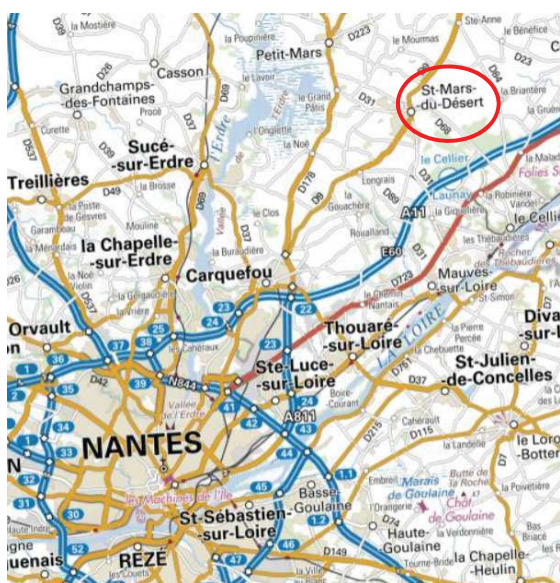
la Mostière
D26
D39
la Poupinière
Petit-Mars
D223
la Mournas
Ste-Anne
le Bénéfice
Casson
D26
Grandchamps-des-Fontaines
Procé
le Lavoir
D69
St-Mars-du-Désert
la Briantière
le Grand Pâtis
D31
Sucé-sur-Erdre
l'Erdre
l'Onglette
D69
Curette
D37
D537
la Noë
la Malad
Folies S
le Cellier
Treillières
D49
la Brosse
Longrais
D178
Launay
la Robinière
la Poste de Gesvres
la Gicquelière
Vandel
le Cellie
D9
D89
A11
Garambeau
Mouline
D69
le Clos
la Gauchère
les Thébaudières
les Ménardais
la Chapelle-sur-Erdre
Vallée
Rouilland
E60
Rocher des Thébaudières
la Noë
Violin
la Buraudière
Carquefou
D723
Mauves-sur-Loire
la Gergaudière
la Grille
D26
D537
23
22
le Chêne Nantais
St-Simon
Orvault
25
24
Diva
37
38
la Pierre Percée
-sur-l
36
les Cahéraux
22
Thouaré-sur-Loire
LA LOIRE
35
D42
39
N844
Ste-Luce-sur-Loire
St-Julien-de-Concelles
Vallée de l'Erdre
D37
D751
41
Boiré Courant
34
42
A811
NANTES
43
D215
D115
Cahérault
le Lorc
33
44
Botter
N
32
1.1
D7
31
45
Basse-Goulaine
Embreil
Marais de Goulaine
la Roche
la Povetière
Les Machines de l'Île
l'Orangerie
Chât. de Goulaine
30
1.2
D74
Haute-Goulaine
la Verdonnière
46
St-Sébastien-sur-Loire
Bas Briacé
Haute Indre
52
47
D149
la Chapelle-Heulin
uenais
REZÉ
les Couëts
la Ville
Teurne-Bride